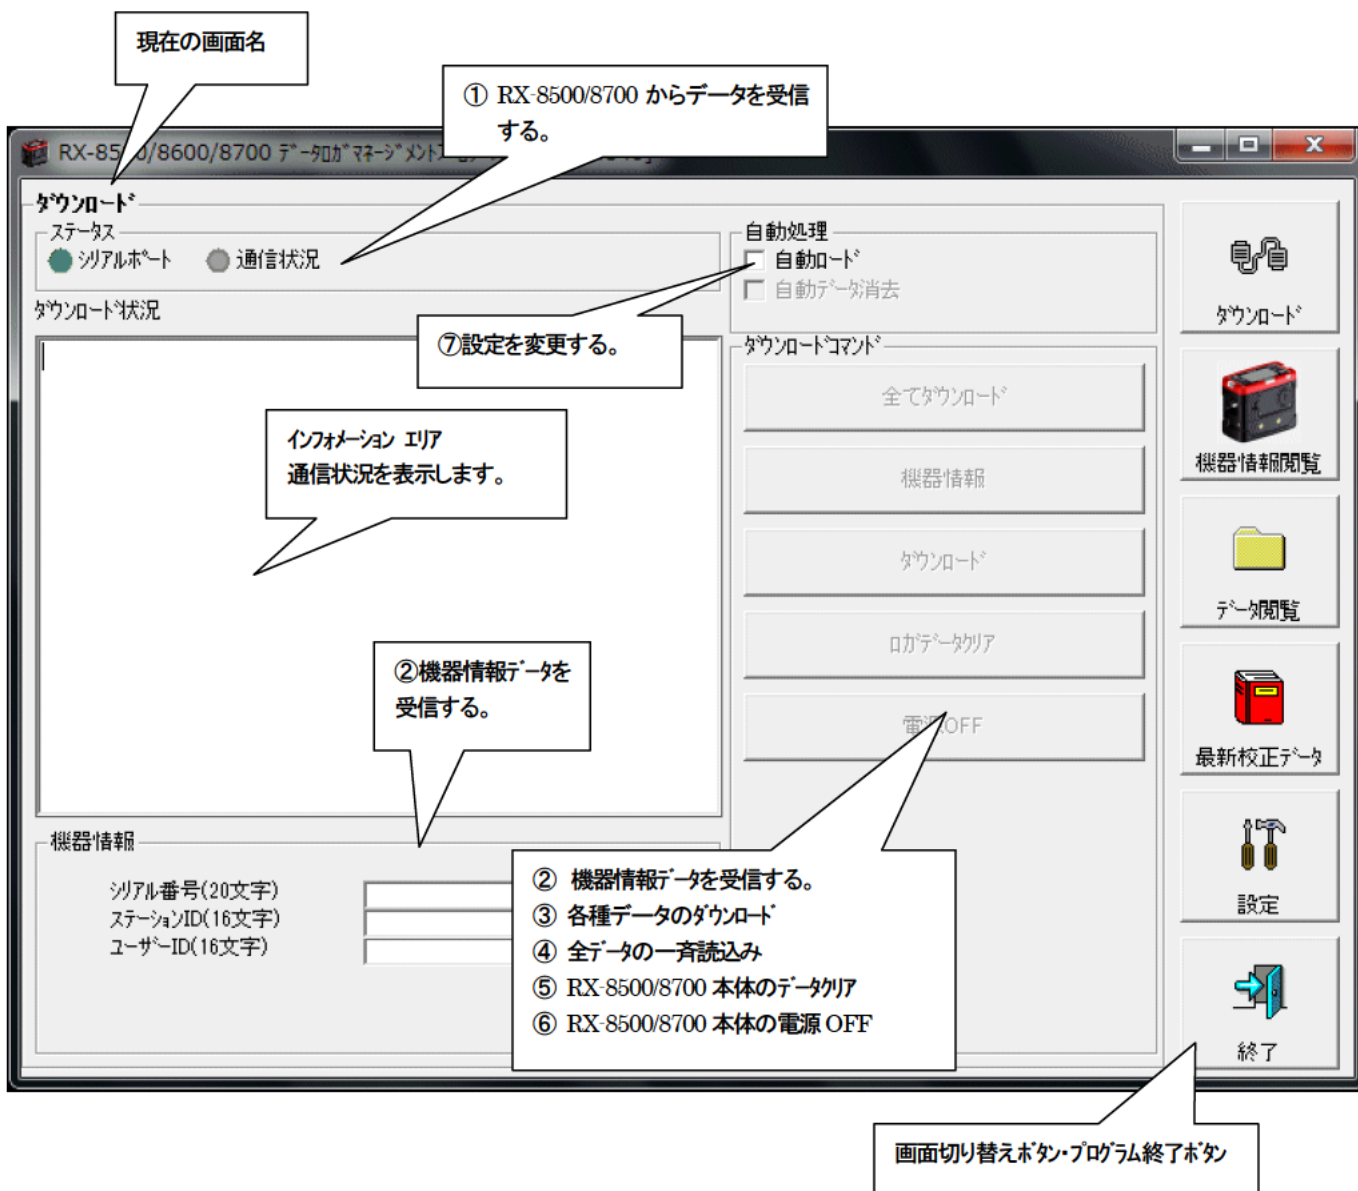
現在の画面名

① RX-8500/8700 からデータを受信する。

RX-85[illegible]/8600/8700 データロガーマネージメント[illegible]

ダウンロード
ステータス
シリアルポート
通信状況
ダウンロード状況

自動処理
自動ロード
自動データ消去

⑦設定を変更する。

ダウンロードコマンド
全てダウンロード
機器情報
ダウンロード
ロガデータクリア
電源OFF

インフォメーション エリア
通信状況を表示します。

②機器情報データを受信する。

機器情報
シリアル番号(20文字)
ステーションID(16文字)
ユーザーID(16文字)

② 機器情報データを受信する。
③ 各種データのダウンロード
④ 全データの一斉読込み
⑤ RX-8500/8700 本体のデータクリア
⑥ RX-8500/8700 本体の電源 OFF

ダウンロード
機器情報閲覧
データ閲覧
最新校正データ
設定
終了

画面切り替えボタン・プログラム終了ボタン